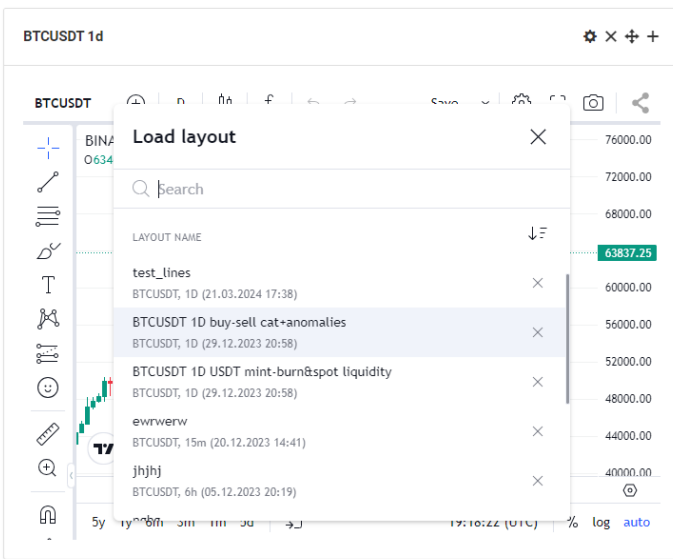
BTCUSDT 1d

BTCUSDT D Save

BINA
O634

Load layout

Search

LAYOUT NAME

test_lines
BTCUSDT, 1D (21.03.2024 17:38)

BTCUSDT 1D buy-sell cat+anomalies
BTCUSDT, 1D (29.12.2023 20:58)

BTCUSDT 1D USDT mint-burn&spot liquidity
BTCUSDT, 1D (29.12.2023 20:58)

ewrwerw
BTCUSDT, 15m (20.12.2023 14:41)

jhjhj
BTCUSDT, 6h (05.12.2023 20:19)

76000.00
72000.00
68000.00
63837.25
60000.00
56000.00
52000.00
48000.00
44000.00
40000.00

5y 1y 6m 3m 1m 5d 19:18:22 (UTC) % log auto